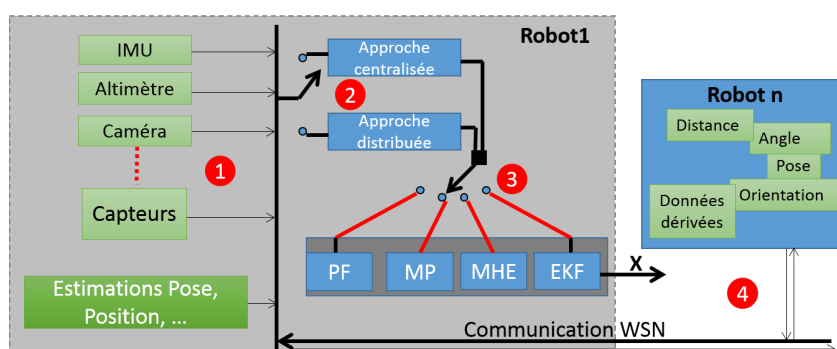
Robot1

IMU

Altimètre

Caméra

Capteurs

Estimations Pose, Position, …

Approche centralisée

Approche distribuée

1

2

3

PF

MP

MHE

EKF

X

Robot n

Distance

Angle

Pose

Orientation

Données dérivées

4

Communication WSN